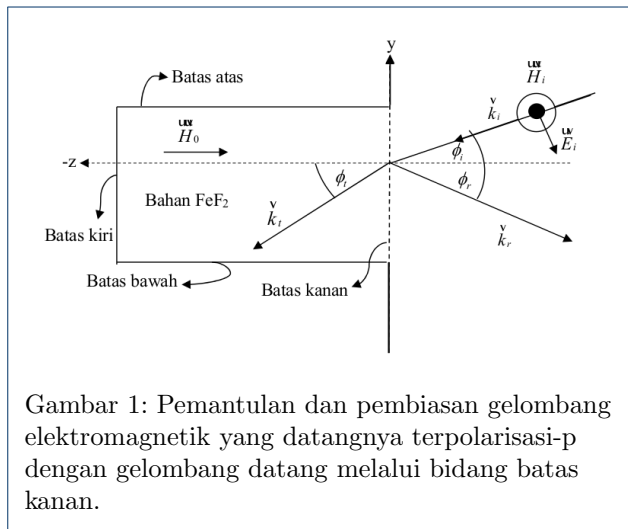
y

Batas atas

$\vec{H}_i$

$\vec{k}_i$

$\vec{H}_0$

$\vec{E}_i$

-z

$\phi_i$

$\phi_t$

$\phi_r$

Bahan FeF$_2$

$\vec{k}_t$

$\vec{k}_r$

Batas kiri

Batas bawah

Batas kanan

Gambar 1: Pemantulan dan pembiasan gelombang elektromagnetik yang datangnya terpolarisasi-p dengan gelombang datang melalui bidang batas kanan.